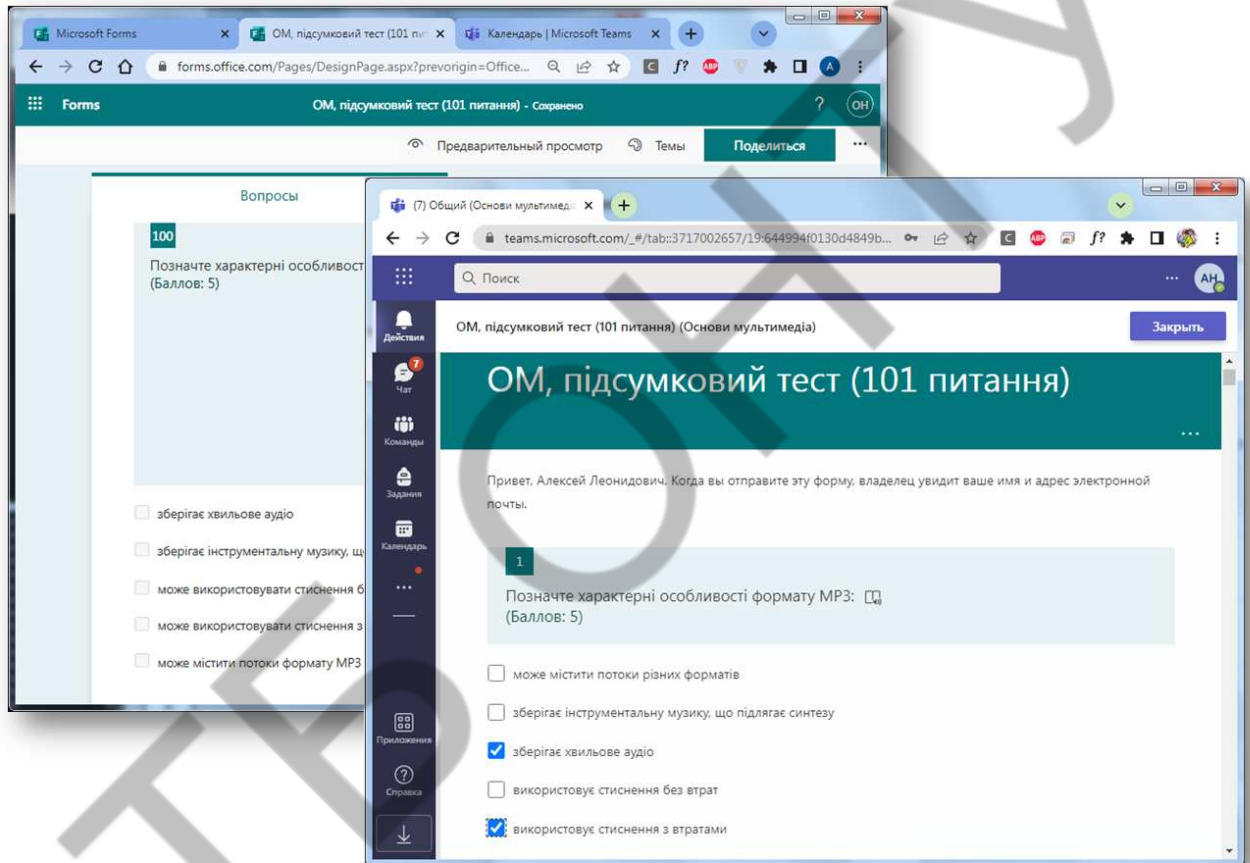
Microsoft Forms
ОМ, підсумковий тест (101 пи
Календарь | Microsoft Teams
forms.office.com/Pages/DesignPage.aspx?prevorigin=Office...
Forms
ОМ, підсумковий тест (101 питання) - Сохранено
?
ОН
Предварительный просмотр
Темы
Поделиться
...
Вопросы
100
Позначте характерні особливост
(Баллов: 5)
зберігає хвильове аудіо
зберігає інструментальну музику, щ
може використовувати стиснення б
може використовувати стиснення з
може містити потоки формату MP3

(7) Общий (Основи мультимеді
teams.microsoft.com/_#/tab::3717002657/19:644994f0130d4849b...
Поиск
...
АН
Действия
7
Чат
Команды
Задания
Календарь
...
Приложения
Справка
ОМ, підсумковий тест (101 питання) (Основи мультимедіа)
Закрыть
ОМ, підсумковий тест (101 питання)
...
Привет, Алексей Леонидович. Когда вы отправите эту форму, владелец увидит ваше имя и адрес электронной почты.
1
Позначте характерні особливості формату MP3:
(Баллов: 5)
може містити потоки різних форматів
зберігає інструментальну музику, що підлягає синтезу
зберігає хвильове аудіо
використовує стиснення без втрат
використовує стиснення з втратами